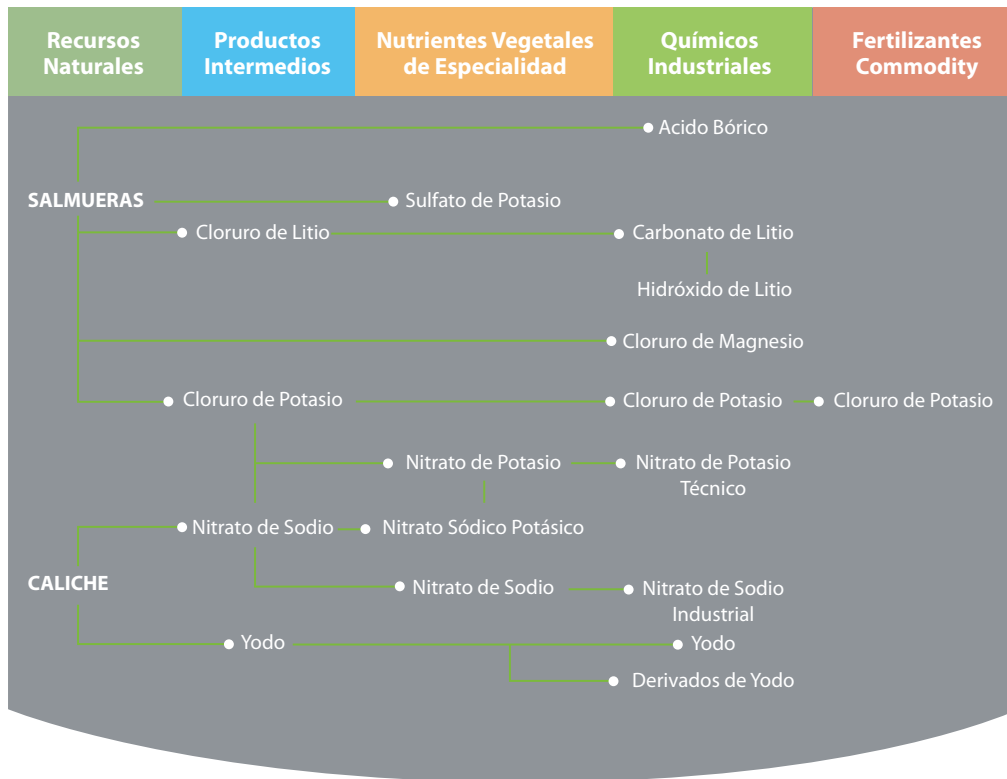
Recursos Naturales

Productos Intermedios

Nutrientes Vegetales de Especialidad

Químicos Industriales

Fertilizantes Commodity

Acido Bórico

SALMUERAS

Sulfato de Potasio

Cloruro de Litio

Carbonato de Litio

Hidróxido de Litio

Cloruro de Magnesio

Cloruro de Potasio

Cloruro de Potasio

Cloruro de Potasio

Nitrato de Potasio

Nitrato de Potasio Técnico

Nitrato de Sodio

Nitrato Sódico Potásico

CALICHE

Nitrato de Sodio

Nitrato de Sodio Industrial

Yodo

Yodo

Derivados de Yodo